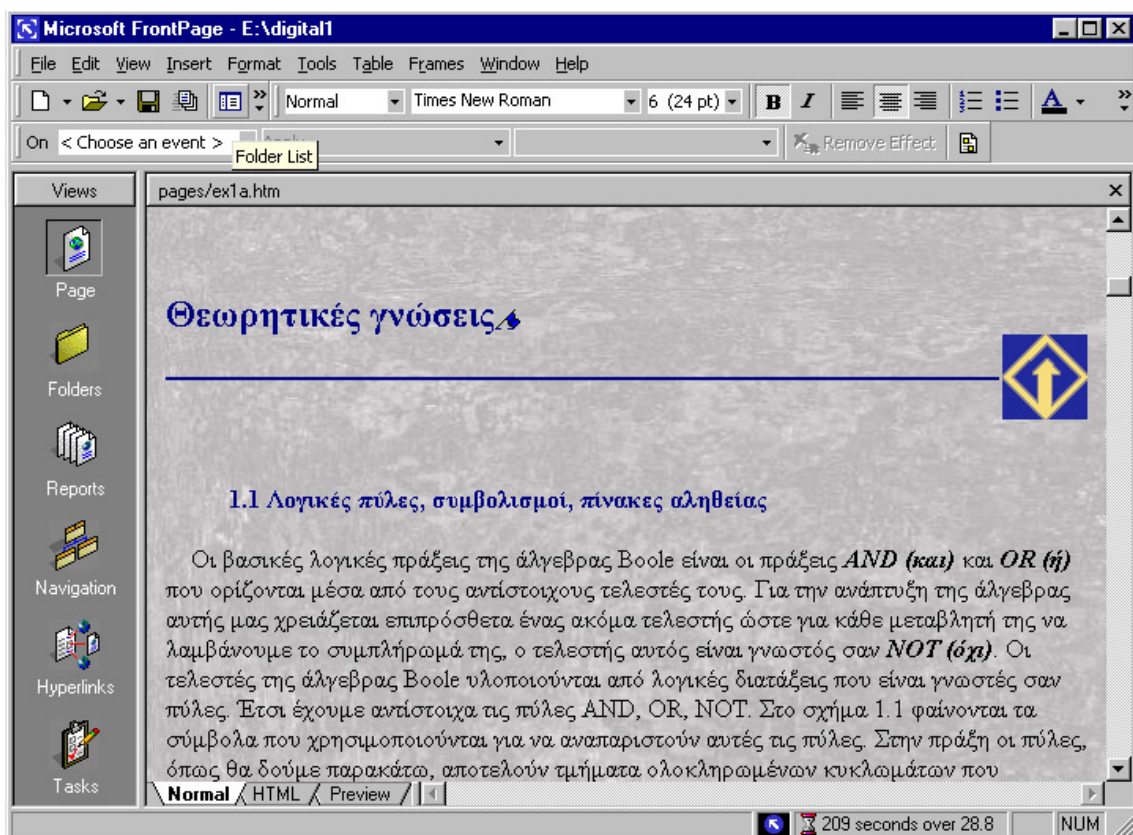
Microsoft FrontPage - E:\digital1

File Edit View Insert Format Tools Table Frames Window Help

Normal Times New Roman 6 (24 pt) B I A

On < Choose an event > Folder List Remove Effect

Views

Page

Folders

Reports

Navigation

Hyperlinks

Tasks

pages/ex1a.htm

Θεωρητικές γνώσεις

1.1 Λογικές πύλες, συμβολισμοί, πίνακες αληθείας

Οι βασικές λογικές πράξεις της άλγεβρας Boole είναι οι πράξεις *AND (και)* και *OR (ή)* που ορίζονται μέσα από τους αντίστοιχους τελεστές τους. Για την ανάπτυξη της άλγεβρας αυτής μας χρειάζεται επιπρόσθετα ένας ακόμα τελεστής ώστε για κάθε μεταβλητή της να λαμβάνουμε το συμπλήρωμά της, ο τελεστής αυτός είναι γνωστός σαν *NOT (όχι)*. Οι τελεστές της άλγεβρας Boole υλοποιούνται από λογικές διατάξεις που είναι γνωστές σαν πύλες. Έτσι έχουμε αντίστοιχα τις πύλες AND, OR, NOT. Στο σχήμα 1.1 φαίνονται τα σύμβολα που χρησιμοποιούνται για να αναπαριστούν αυτές τις πύλες. Στην πράξη οι πύλες, όπως θα δούμε παρακάτω, αποτελούν τμήματα ολοκληρωμένων κυκλωμάτων που

Normal HTML Preview

209 seconds over 28.8 NUM